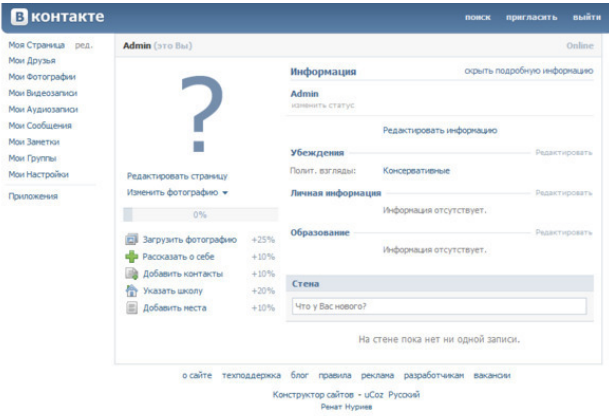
В контакте

поиск пригласить выйти

Моя Страница ред.
Мои Друзья
Мои Фотографии
Мои Видеозаписи
Мои Аудиозаписи
Мои Сообщения
Мои Заметки
Мои Группы
Мои Настройки

Приложения

Admin (это Вы)

Online

?

Редактировать страницу
Изменить фотографию ▾

0%

Загрузить фотографию +25%
Рассказать о себе +10%
Добавить контакты +10%
Указать школу +20%
Добавить места +10%

Информация

скрыть подробную информацию

Admin
изменить статус

Редактировать информацию

Убеждения

Редактировать

Полит. взгляды: Консервативные

Личная информация

Редактировать

Информация отсутствует.

Образование

Редактировать

Информация отсутствует.

Стена

Что у Вас нового?

На стене пока нет ни одной записи.

о сайте техподдержка блог правила реклама разработчикам вакансии

Конструктор сайтов - uCoz Русский

Ренат Нуриев